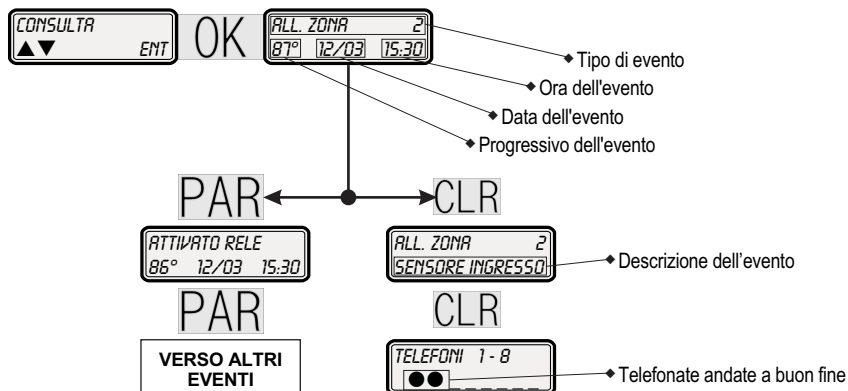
CONSULTA
▲▼ ENT

OK

ALL. ZONA 2
87° 12/03 15:30

Tipo di evento
Ora dell'evento
Data dell'evento
Progressivo dell'evento

PAR
CLR

ATTIVATO RELE
86° 12/03 15:30

ALL. ZONA 2
SENSORE INGRESSO

Descrizione dell'evento

PAR
CLR

VERSO ALTRI EVENTI

TELEFONI 1 - 8
●●

Telefonate andate a buon fine